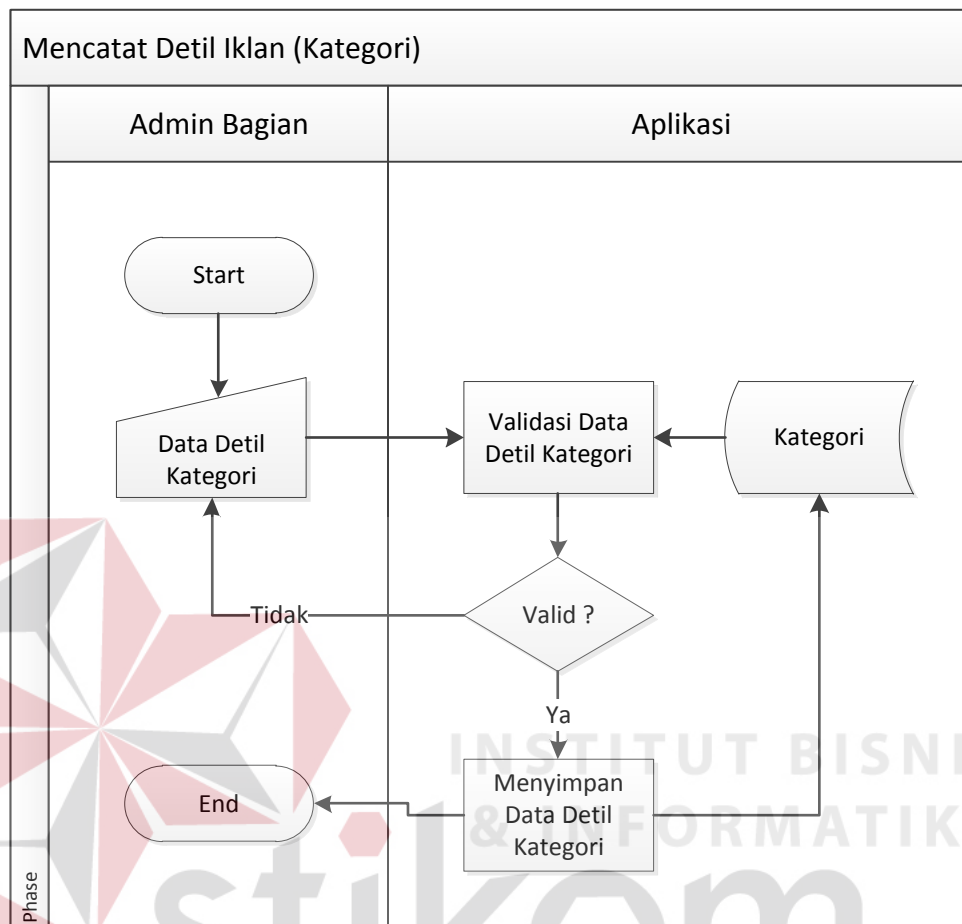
Mencatat Detil Iklan (Kategori)

Admin Bagian

Aplikasi

Start

Data Detil Kategori

Validasi Data Detil Kategori

Kategori

Tidak

Valid ?

Ya

End

Menyimpan Data Detil Kategori

Phase

INSTITUT BISNIS & INFORMATIKA

stikom